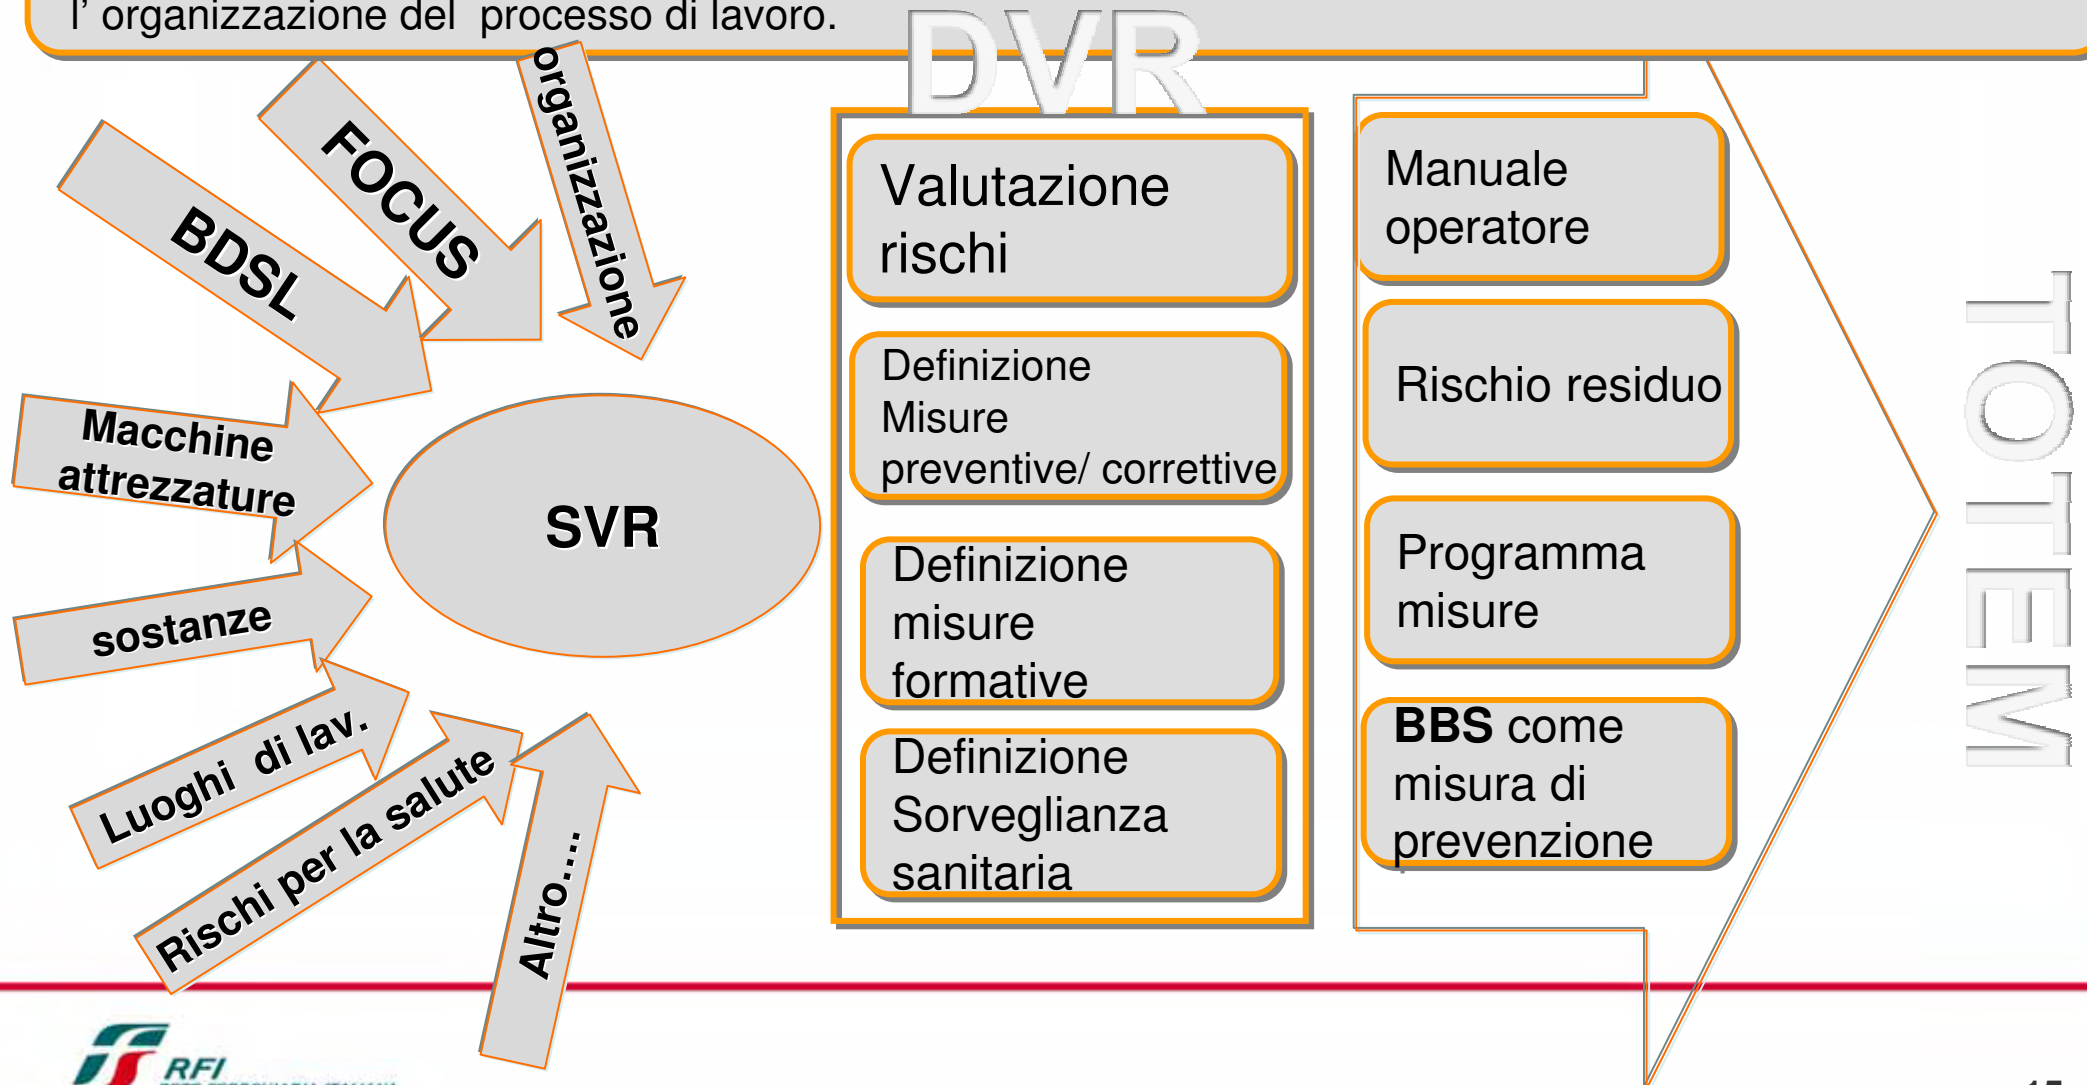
l' organizzazione del processo di lavoro.

DVR

FOCUS

BDSL

organizzazione

Macchine attrezzature

sostanze

Luoghi di lav.

Rischi per la salute

Altro....

SVR

Valutazione rischi

Definizione Misure preventive/ correttive

Definizione misure formative

Definizione Sorveglianza sanitaria

Manuale operatore

Rischio residuo

Programma misure

BBS come misura di prevenzione

TOTEM

RFI